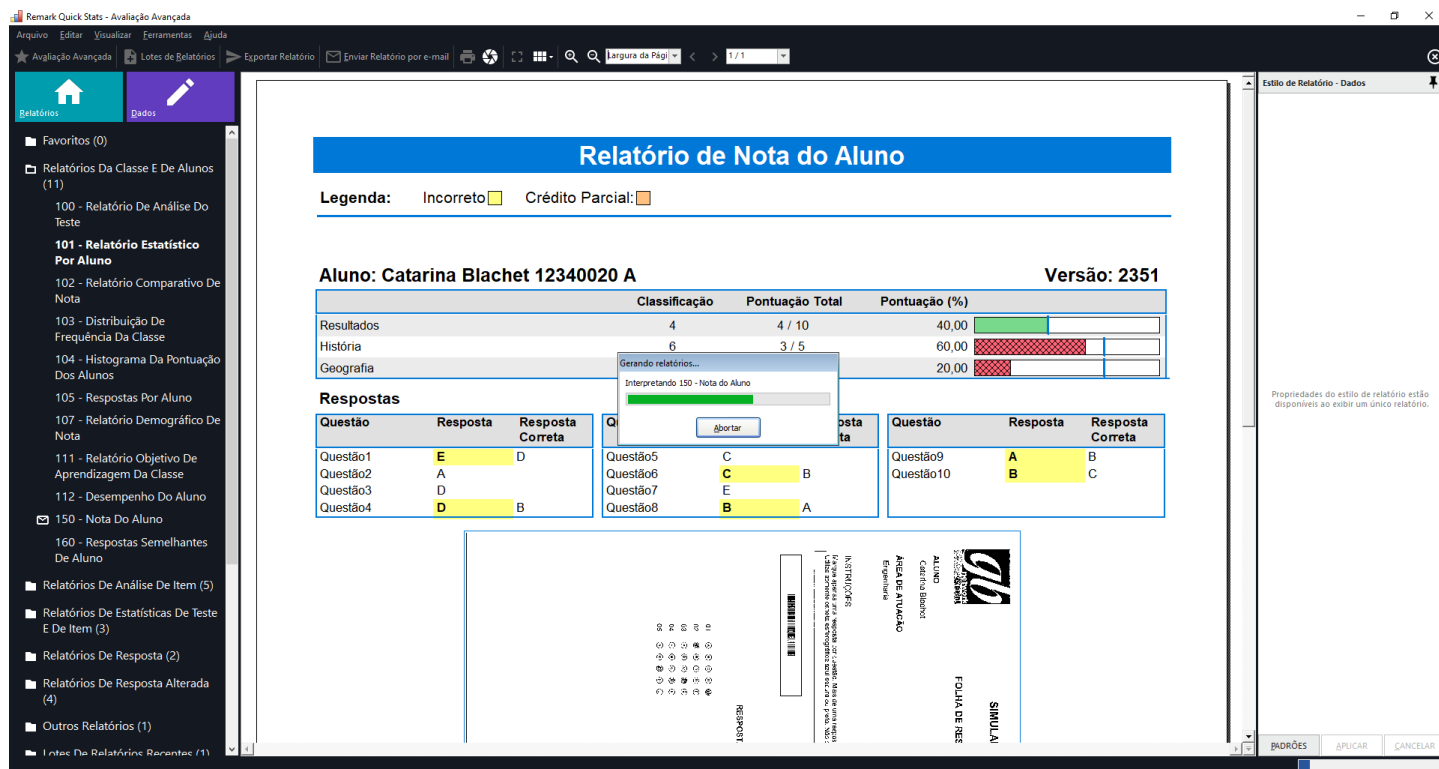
Remark Quick Stats - Avaliação Avançada

Arquivo Editar Visualizar Ferramentas Ajuda

Avaliação Avançada | Lotes de Relatórios | Exportar Relatório | Enviar Relatório por e-mail | Largura da Pági | 1 / 1

Relatórios | Dados

Favoritos (0)
Relatórios Da Classe E De Alunos (11)
100 - Relatório De Análise Do Teste
101 - Relatório Estatístico Por Aluno
102 - Relatório Comparativo De Nota
103 - Distribuição De Frequência Da Classe
104 - Histograma Da Pontuação Dos Alunos
105 - Respostas Por Aluno
107 - Relatório Demográfico De Nota
111 - Relatório Objetivo De Aprendizagem Da Classe
112 - Desempenho Do Aluno
150 - Nota Do Aluno
160 - Respostas Semelhantes De Aluno
Relatórios De Análise De Item (5)
Relatórios De Estatísticas De Teste E De Item (3)
Relatórios De Resposta (2)
Relatórios De Resposta Alterada (4)
Outros Relatórios (1)
Lotes De Relatórios Recentes (1)

Relatório de Nota do Aluno

Legenda: Incorreto Crédito Parcial:

Aluno: Catarina Blachet 12340020 A Versão: 2351

| | Classificação | Pontuação Total | Pontuação (%) |
|---|---|---|---|
| Resultados | 4 | 4 / 10 | 40,00 |
| História | 6 | 3 / 5 | 60,00 |
| Geografia | | | 20,00 |

Gerando relatórios...
Interpretando 150 - Nota do Aluno
Abortar

Respostas

| Questão | Resposta | Resposta Correta |
|---|---|---|
| Questão1 | E | D |
| Questão2 | A | |
| Questão3 | D | |
| Questão4 | D | B |

| Questão | Resposta | Resposta Correta |
|---|---|---|
| Questão5 | C | |
| Questão6 | C | B |
| Questão7 | E | |
| Questão8 | B | A |

| Questão | Resposta | Resposta Correta |
|---|---|---|
| Questão9 | A | B |
| Questão10 | B | C |

SIMULA
FOLHA DE RES
ALUNO
Catarina Blachet
ÁREA DE ATUAÇÃO
Engenharia
INSTRUÇÕES
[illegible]
RESPOST

Estilo de Relatório - Dados

Propriedades do estilo de relatório estão disponíveis ao exibir um único relatório.

PADRÕES APLICAR CANCELAR